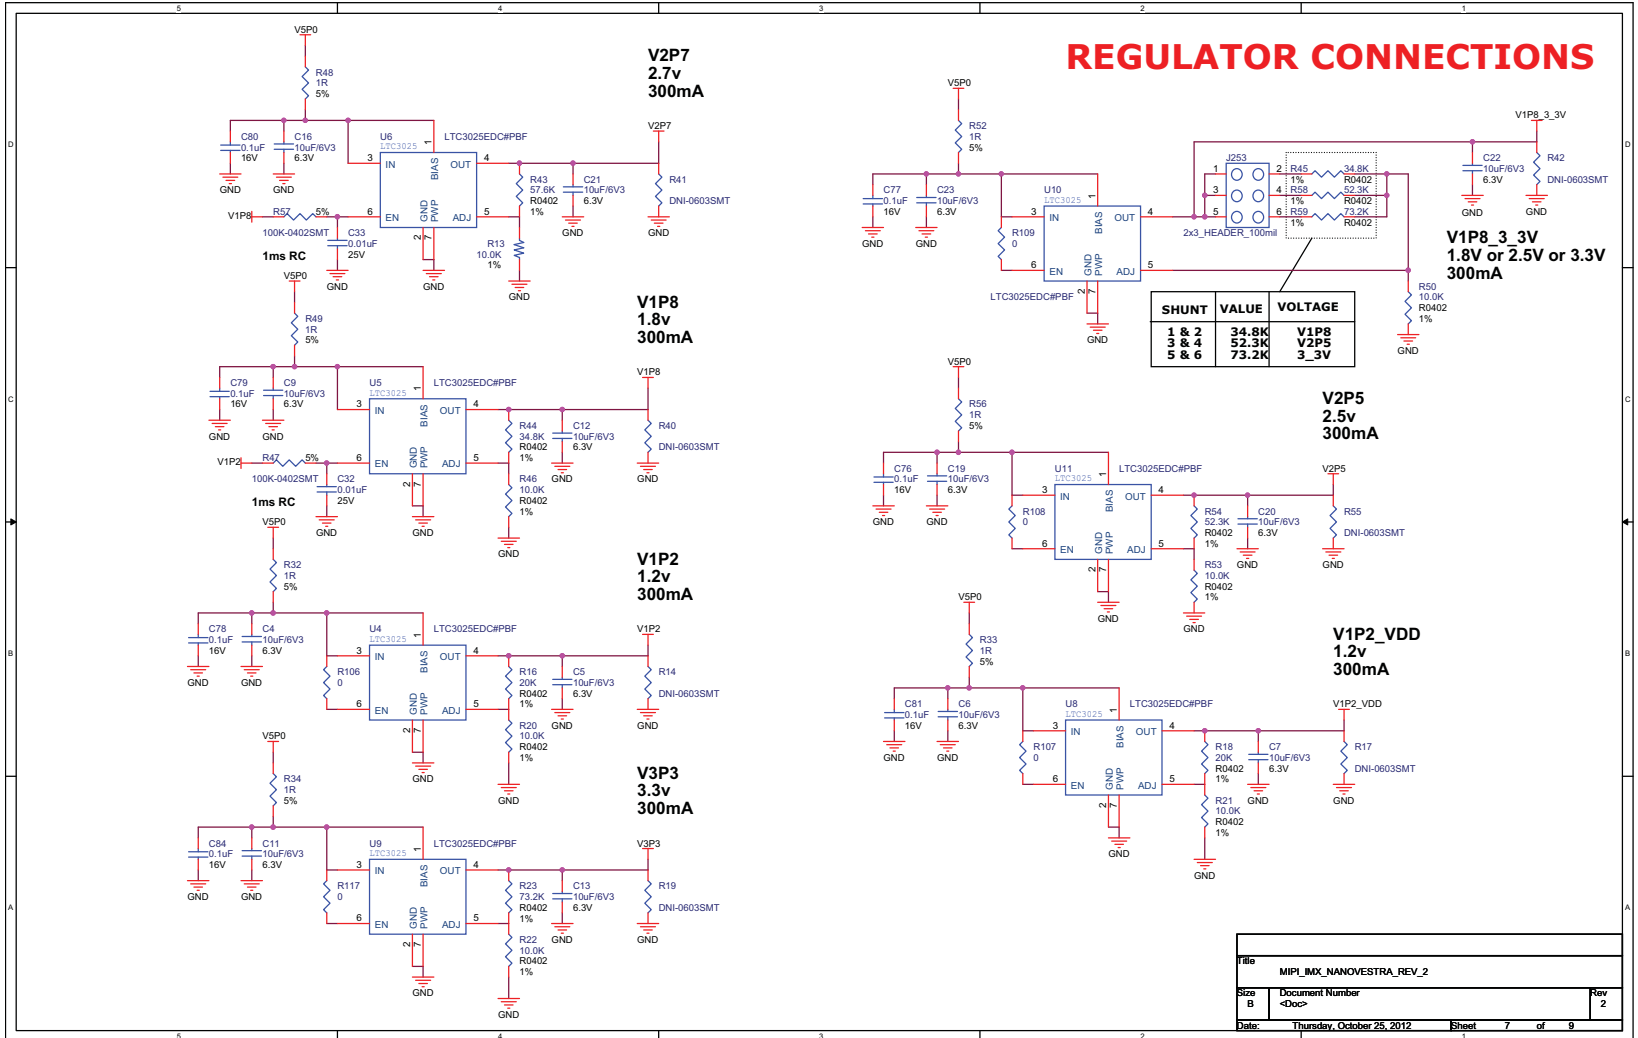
5 4 3 2 1

REGULATOR CONNECTIONS

V2P7
2.7v
300mA

V5P0
R48
1R
5%
C80
0.1uF
16V
C16
10uF/6V3
6.3V
GND GND
U6
LTC3025
LTC3025EDC#PBF
1
3 IN BIAS OUT 4
V1P8 R57 5% 6 EN GND PWP ADJ 5
100K-0402SMT
C33
0.01uF
25V
1ms RC
GND GND
2 7
V2P7
R43
57.6K
R0402
1%
C21
10uF/6V3
6.3V
GND
R41
DNI-0603SMT
GND
R13
10.0K
1%
GND

V1P8
1.8v
300mA

V5P0
R49
1R
5%
C79
0.1uF
16V
C9
10uF/6V3
6.3V
GND GND
U5
LTC3025
LTC3025EDC#PBF
3 IN BIAS OUT 4
V1P2 R47 5% 6 EN GND PWP ADJ 5
100K-0402SMT
C32
0.01uF
25V
1ms RC
GND GND
V1P8
R44
34.8K
R0402
1%
C12
10uF/6V3
6.3V
GND
R40
DNI-0603SMT
GND
R46
10.0K
R0402
1%
GND

V1P2
1.2v
300mA

V5P0
R32
1R
5%
C78
0.1uF
16V
C4
10uF/6V3
6.3V
GND GND
U4
LTC3025
LTC3025EDC#PBF
R106
0
3 IN BIAS OUT 4
6 EN GND PWP ADJ 5
GND
V1P2
R16
20K
R0402
1%
C5
10uF/6V3
6.3V
GND
R14
DNI-0603SMT
GND
R20
10.0K
R0402
1%
GND

V3P3
3.3v
300mA

V5P0
R34
1R
5%
C84
0.1uF
16V
C11
10uF/6V3
6.3V
GND GND
U9
LTC3025
LTC3025EDC#PBF
R117
0
3 IN BIAS OUT 4
6 EN GND PWP ADJ 5
GND
V3P3
R23
73.2K
R0402
1%
C13
10uF/6V3
6.3V
GND
R19
DNI-0603SMT
GND
R22
10.0K
R0402
1%
GND

V5P0
R52
1R
5%
C77
0.1uF
16V
C23
10uF/6V3
6.3V
GND GND
U10
LTC3025
1
R109
0
3 IN BIAS OUT 4
6 EN GND PWP ADJ 5
LTC3025EDC#PBF
GND
J253
1 2
3 4
5 6
2x3_HEADER_100mil
R45 34.8K
1% R0402
R58 52.3K
1% R0402
R59 73.2K
1% R0402
V1P8_3_3V
C22
10uF/6V3
6.3V
GND
R42
DNI-0603SMT
GND
R50
10.0K
R0402
1%
GND

V1P8_3_3V
1.8V or 2.5V or 3.3V
300mA

| SHUNT | VALUE | VOLTAGE |
|---|---|---|
| 1 & 2<br>3 & 4<br>5 & 6 | 34.8K<br>52.3K<br>73.2K | V1P8<br>V2P5<br>3_3V |

V2P5
2.5v
300mA

V5P0
R56
1R
5%
C76
0.1uF
16V
C19
10uF/6V3
6.3V
GND GND
U11
LTC3025
LTC3025EDC#PBF
R108
0
3 IN BIAS OUT 4
6 EN GND PWP ADJ 5
GND
V2P5
R54
52.3K
R0402
1%
C20
10uF/6V3
6.3V
GND
R55
DNI-0603SMT
GND
R53
10.0K
R0402
1%
GND

V1P2_VDD
1.2v
300mA

V5P0
R33
1R
5%
C81
0.1uF
16V
C6
10uF/6V3
6.3V
GND GND
U8
LTC3025
LTC3025EDC#PBF
R107
0
3 IN BIAS OUT 4
6 EN GND PWP ADJ 5
GND
V1P2_VDD
R18
20K
R0402
1%
C7
10uF/6V3
6.3V
GND
R17
DNI-0603SMT
GND
R21
10.0K
R0402
1%
GND

D C B A

Title
MIPI_IMX_NANOVESTRA_REV_2
Size B
Document Number
<Doc>
Rev 2
Date: Thursday, October 25, 2012 Sheet 7 of 9